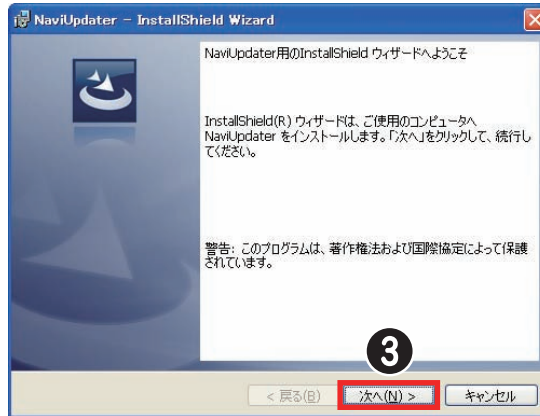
NaviUpdater – InstallShield Wizard

NaviUpdater用のInstallShield ウィザードへようこそ

InstallShield(R) ウィザードは、ご使用のコンピュータへ NaviUpdater をインストールします。「次へ」をクリックして、続行してください。

警告: このプログラムは、著作権法および国際協定によって保護されています。

3

< 戻る(B)

次へ(N) >

キャンセル